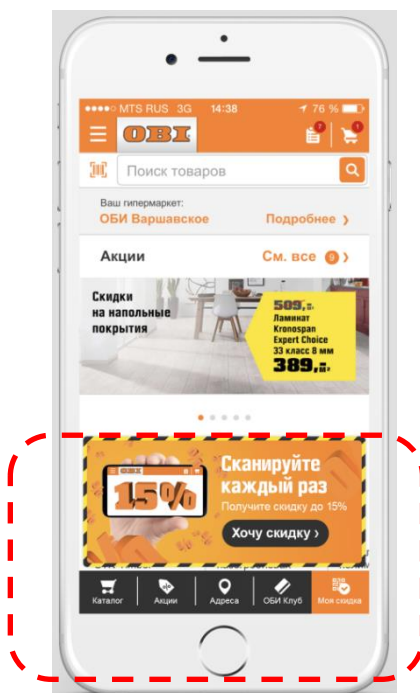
●●●●○ MTS RUS 3G 14:38 76 %

OBI

7

1

Поиск товаров

Ваш гипермаркет:
ОБИ Варшавское
Подробнее ›

Акции
См. все 9 ›

Скидки на напольные покрытия

509,-
Ламинат Kronospan Expert Choice 33 класс 8 мм
389,-

OBI

15%

Сканируйте каждый раз
Получите скидку до 15%

Хочу скидку ›

Каталог
Акции
Адреса
ОБИ Клуб
Моя скидка